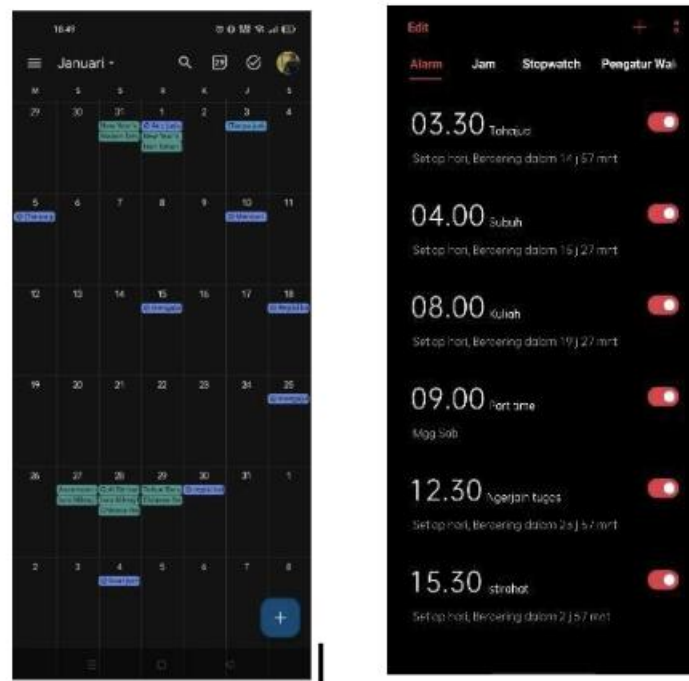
18.49

Januari

| M | S | S | R | K | J | S |
|---|---|---|---|---|---|---|
| 29 | 30 | 31 New Year's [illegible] | 1 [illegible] New Year's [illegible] | 2 | 3 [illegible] | 4 |
| 5 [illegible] | 6 | 7 | 8 | 9 | 10 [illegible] | 11 |
| 12 | 13 | 14 | 15 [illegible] | 16 | 17 | 18 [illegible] |
| 19 | 20 | 21 | 22 | 23 | 24 | 25 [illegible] |
| 26 | 27 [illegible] | 28 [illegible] | 29 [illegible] | 30 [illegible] | 31 | 1 |
| 2 | 3 | 4 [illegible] | 5 | 6 | 7 | 8 |

+

Edit

Alarm Jam Stopwatch Pengatur Wa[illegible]

03.30 Tahajud
Setiap hari, Berdering dalam 14 j 57 mnt

04.00 Subuh
Setiap hari, Berdering dalam 15 j 27 mnt

08.00 Kuliah
Setiap hari, Berdering dalam 19 j 27 mnt

09.00 Part time
Mgg Sab

12.30 Ngerjain tugas
Setiap hari, Berdering dalam 2 j 57 mnt

15.30 istirahat
Setiap hari, Berdering dalam 2 j 57 mnt